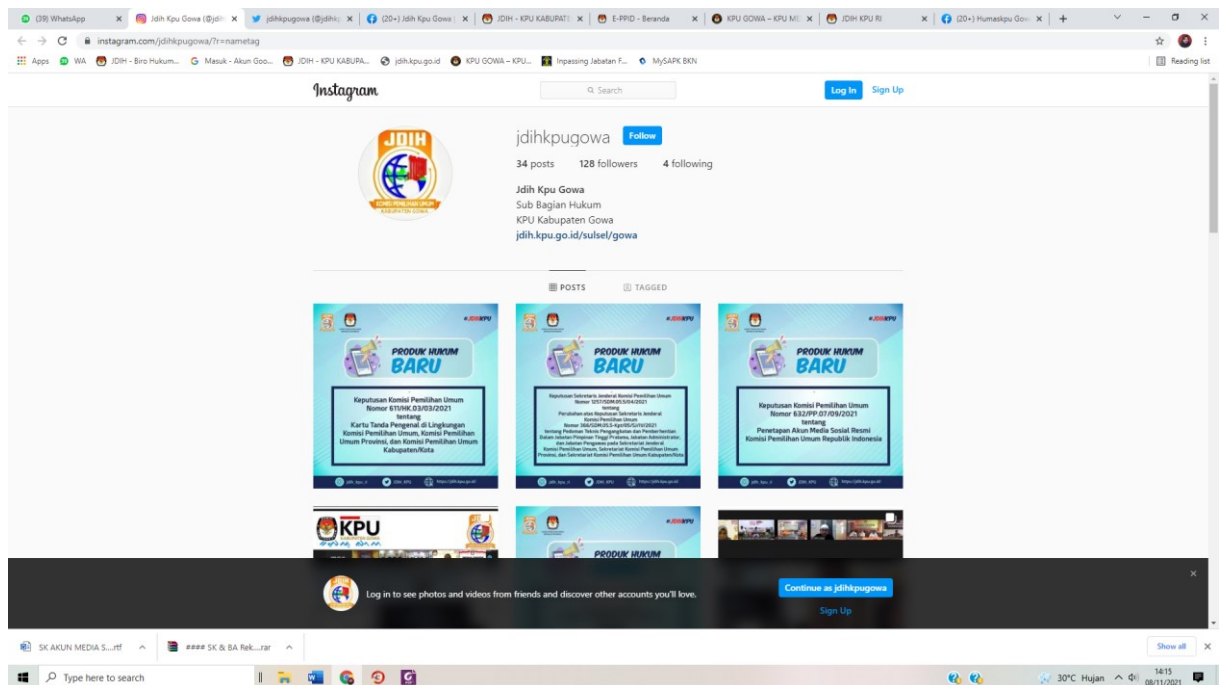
(39) WhatsApp | Jdih Kpu Gowa (@jdih | jdihkpugowa (@jdihk | (20+) Jdih Kpu Gowa | JDIH - KPU KABUPATE | E-PPID - Beranda | KPU GOWA – KPU M | JDIH KPU RI | (20+) Humaskpu Gow | +

instagram.com/jdihkpugowa/?r=nametag

Apps | WA | JDIH - Biro Hukum... | Masuk - Akun Goo... | JDIH - KPU KABUPA... | jdih.kpu.go.id | KPU GOWA – KPU... | Inpassing Jabatan F... | MySAPK BKN | Reading list

Instagram | Search | Log In | Sign Up

JDIH KOMISI PEMILIHAN UMUM KABUPATEN GOWA

jdihkpugowa Follow

34 posts 128 followers 4 following

Jdih Kpu Gowa
Sub Bagian Hukum
KPU Kabupaten Gowa
jdih.kpu.go.id/sulsel/gowa

POSTS TAGGED

#JDIHKPU
PRODUK HUKUM BARU
Keputusan Komisi Pemilihan Umum Nomor 611/HK.03/03/2021 tentang Kartu Tanda Pengenal di Lingkungan Komisi Pemilihan Umum, Komisi Pemilihan Umum Provinsi, dan Komisi Pemilihan Umum Kabupaten/Kota

#JDIHKPU
PRODUK HUKUM BARU
Keputusan Sekretaris Jenderal Komisi Pemilihan Umum Nomor 1257/SDM.05/04/2021 tentang Perubahan atas Keputusan Sekretaris Jenderal Komisi Pemilihan Umum Nomor 366/SDM.05.5-Kpt/05/SJ/IV/2021 tentang Pedoman Teknis Pengangkatan dan Pemberhentian Dalam Jabatan Pimpinan Tinggi Pratama, Jabatan Administrator, dan Jabatan Pengawas pada Sekretariat Jenderal Komisi Pemilihan Umum, Sekretariat Komisi Pemilihan Umum Provinsi, dan Sekretariat Komisi Pemilihan Umum Kabupaten/Kota

#JDIHKPU
PRODUK HUKUM BARU
Keputusan Komisi Pemilihan Umum Nomor 632/PP.07/09/2021 tentang Penetapan Akun Media Sosial Resmi Komisi Pemilihan Umum Republik Indonesia

KPU

#JDIHKPU
PRODUK HUKUM

Log in to see photos and videos from friends and discover other accounts you'll love.

Continue as jdihkpugowa
Sign Up

SK AKUN MEDIA S....rtf | #### SK & BA Rek....rar | Show all

Type here to search | 30°C Hujan | 14:15 08/11/2021